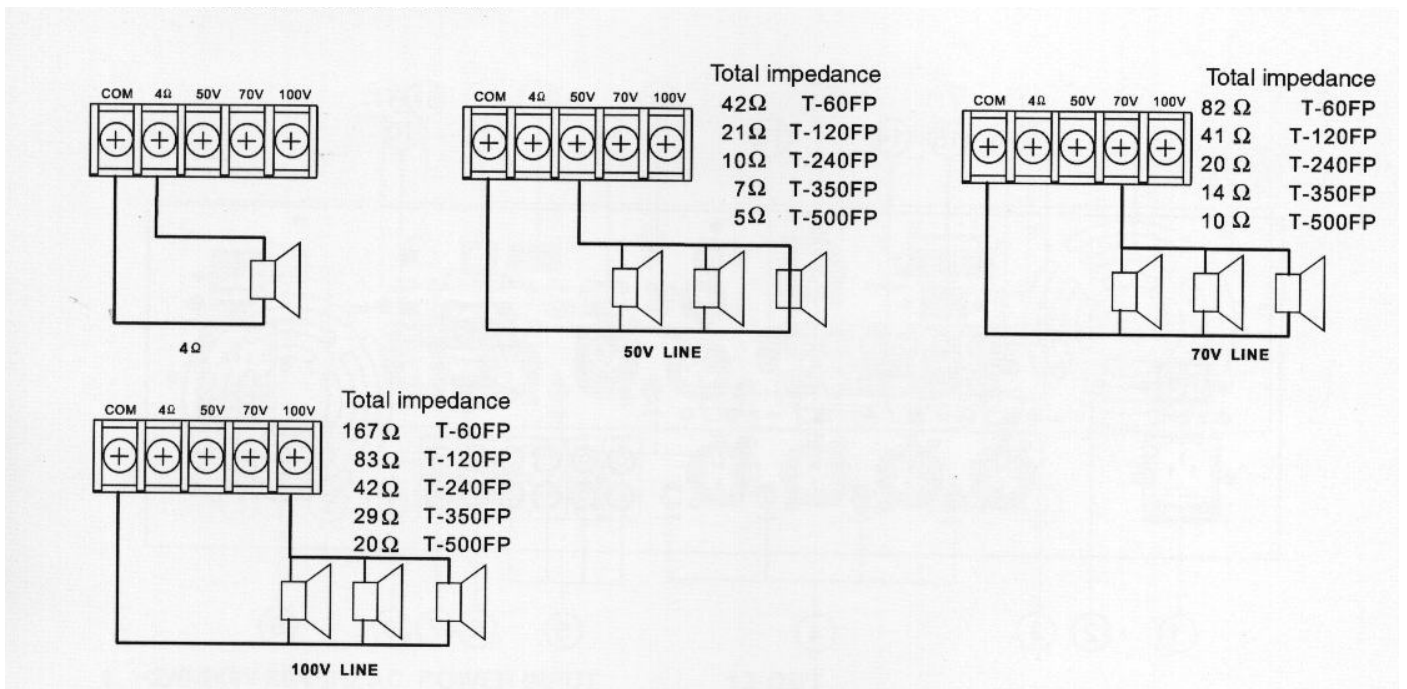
COM 4Ω 50V 70V 100V

4Ω

COM 4Ω 50V 70V 100V

Total impedance

| | |
|---|---|
| 42Ω | T-60FP |
| 21Ω | T-120FP |
| 10Ω | T-240FP |
| 7Ω | T-350FP |
| 5Ω | T-500FP |

50V LINE

COM 4Ω 50V 70V 100V

Total impedance

| | |
|---|---|
| 82 Ω | T-60FP |
| 41 Ω | T-120FP |
| 20 Ω | T-240FP |
| 14 Ω | T-350FP |
| 10 Ω | T-500FP |

70V LINE

COM 4Ω 50V 70V 100V

Total impedance

| | |
|---|---|
| 167Ω | T-60FP |
| 83Ω | T-120FP |
| 42Ω | T-240FP |
| 29Ω | T-350FP |
| 20Ω | T-500FP |

100V LINE